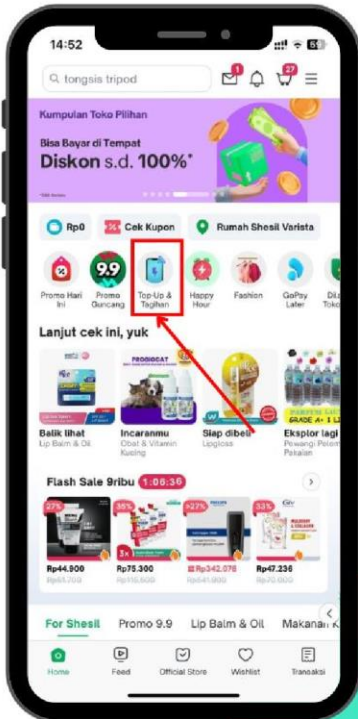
14:52

tongsis tripod

1

27

Kumpulan Toko Pilihan

Bisa Bayar di Tempat

Diskon s.d. 100%*

Rp0

Cek Kupon

Rumah Shesil Varista

Promo Hari Ini

9.9

Promo Guncang

Top-Up & Tagihan

Happy Hour

Fashion

GoPay Later

Dil Toko

Lanjut cek ini, yuk

Balik lihat
Lip Balm & Oil

Incaranmu
Obat & Vitamin Kucing

Siap dibeli
Lipgloss

Eksplor lagi
Pewangi Pelem Pakaian

Flash Sale 9ribu 1:00:36

27%

Rp44.900

Rp75.300

Rp342.075

Rp47.236

For Shesil

Promo 9.9

Lip Balm & Oil

Makanan K

Home

Feed

Official Store

Wishlist

Transaksi